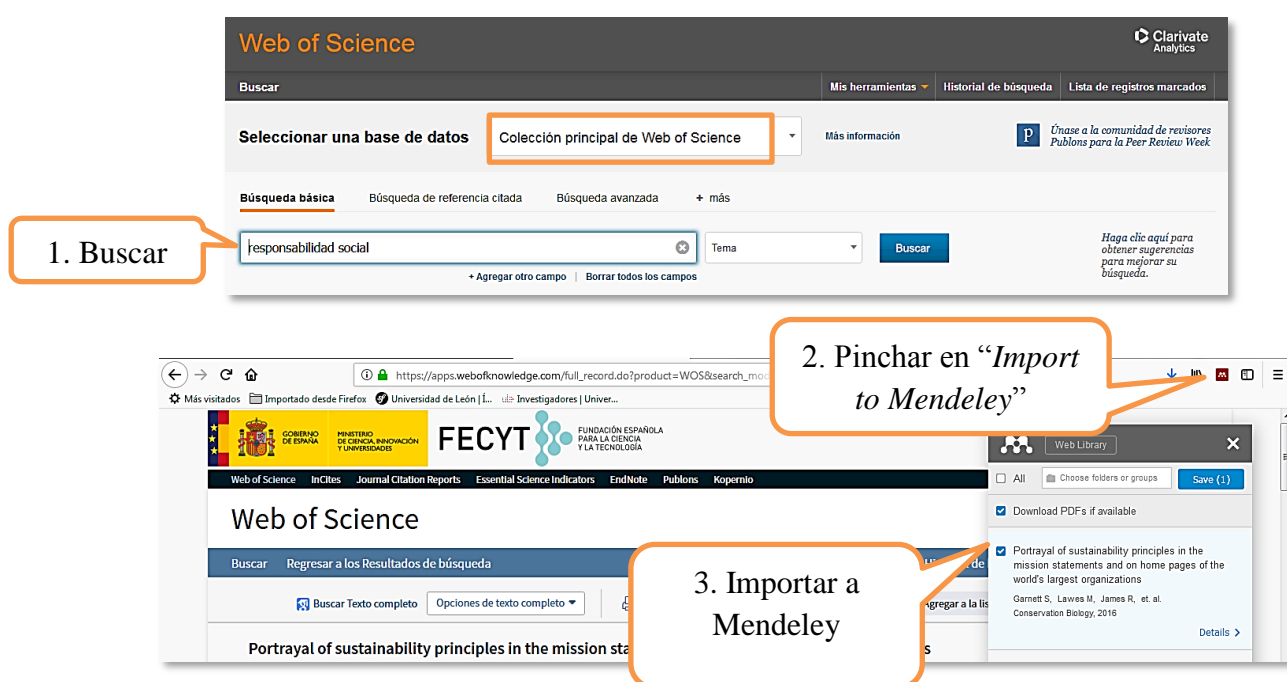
Web of Science

Clarivate Analytics

Buscar

Mis herramientas

Historial de búsqueda

Lista de registros marcados

Seleccionar una base de datos

Colección principal de Web of Science

Más información

Únase a la comunidad de revisores Publons para la Peer Review Week

Búsqueda básica

Búsqueda de referencia citada

Búsqueda avanzada

+ más

1. Buscar

responsabilidad social

Tema

Buscar

Haga clic aquí para obtener sugerencias para mejorar su búsqueda.

+ Agregar otro campo | Borrar todos los campos

2. Pinchar en "*Import to Mendeley*"

https://apps.webofknowledge.com/full_record.do?product=WOS&search_mo

Más visitados

Importado desde Firefox

Universidad de León | I...

Investigadores | Univer...

GOBIERNO DE ESPAÑA

MINISTERIO DE CIENCIA, INNOVACIÓN Y UNIVERSIDADES

FECYT

FUNDACIÓN ESPAÑOLA PARA LA CIENCIA Y LA TECNOLOGÍA

Web of Science

InCites

Journal Citation Reports

Essential Science Indicators

EndNote

Publons

Kopernio

Web of Science

Buscar

Regresar a los Resultados de búsqueda

Buscar Texto completo

Opciones de texto completo

Agregar a la lis

Portrayal of sustainability principles in the mission sta

3. Importar a Mendeley

Web Library

All

Choose folders or groups

Save (1)

Download PDFs if available

Portrayal of sustainability principles in the mission statements and on home pages of the world's largest organizations

Garnett S, Lawes M, James R, et. al.

Conservation Biology, 2016

Details